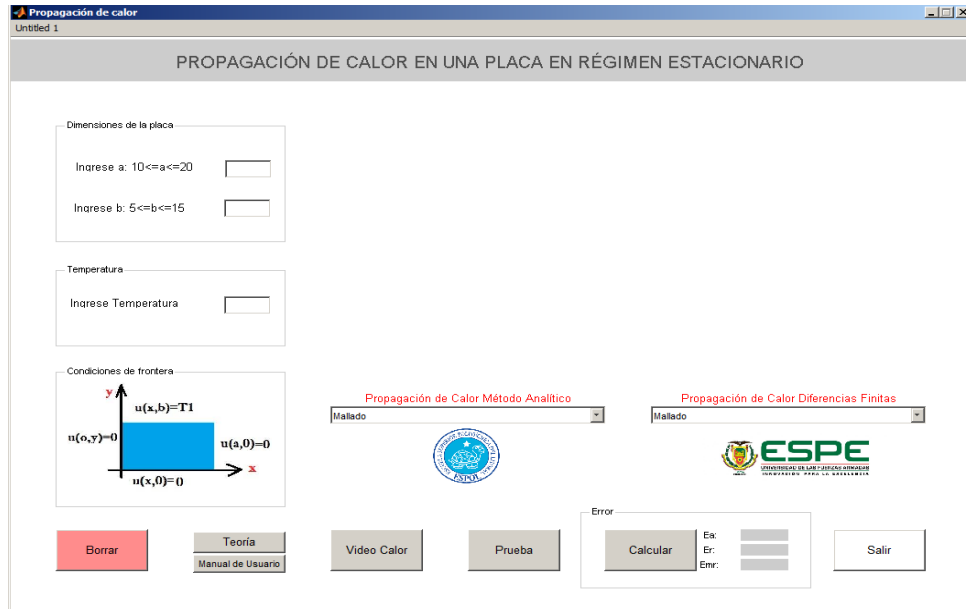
Propagación de calor
Untitled 1

PROPAGACIÓN DE CALOR EN UNA PLACA EN RÉGIMEN ESTACIONARIO

Dimensiones de la placa

Ingrese a: 10<=a<=20

Ingrese b: 5<=b<=15

Temperatura

Ingrese Temperatura

Condiciones de frontera

y

$u(x,b)=T1$

$u(o,y)=0$

$u(a,0)=0$

x

$u(x,0)=0$

Propagación de Calor Método Analítico

Mallado

Propagación de Calor Diferencias Finitas

Mallado

ESPOL

ESPE
UNIVERSIDAD DE LAS FUERZAS ARMADAS
INNOVACIÓN PARA LA EXCELENCIA

Borrar

Teoría

Manual de Usuario

Video Calor

Prueba

Error

Calcular

Ea:

Er:

Emr:

Salir